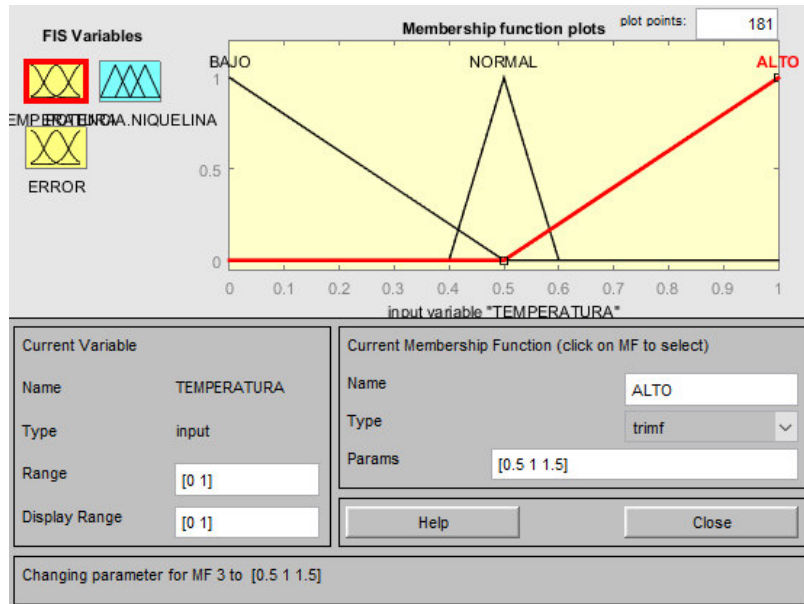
FIS Variables

EMPERATURA POTENCIA.NIQUELINA

ERROR

Membership function plots

plot points: 181

BAJO NORMAL ALTO

1

0.5

0

0 0.1 0.2 0.3 0.4 0.5 0.6 0.7 0.8 0.9 1

input variable "TEMPERATURA"

Current Variable

Name TEMPERATURA

Type input

Range [0 1]

Display Range [0 1]

Current Membership Function (click on MF to select)

Name ALTO

Type trimf

Params [0.5 1 1.5]

Help

Close

Changing parameter for MF 3 to [0.5 1 1.5]